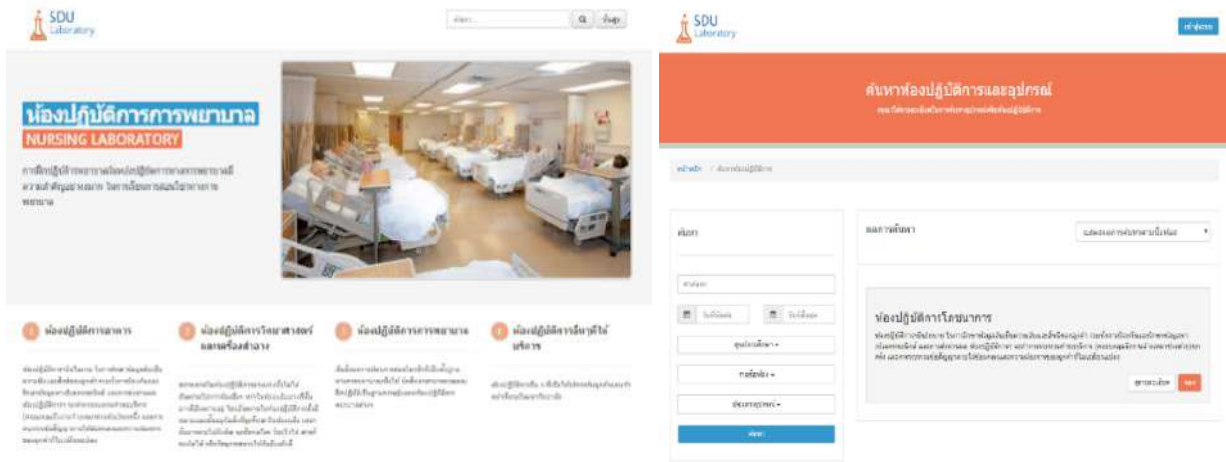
SDU Laboratory

ค้นหา... | เข้าสู่

ห้องปฏิบัติการการพยาบาล
NURSING LABORATORY

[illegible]

ห้องปฏิบัติการอาหาร

ห้องปฏิบัติการวิทยาศาสตร์และเครื่องสำอาง

ห้องปฏิบัติการการพยาบาล

ห้องปฏิบัติการอื่นๆที่ให้บริการ

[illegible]

SDU Laboratory

เข้าสู่ระบบ

ค้นหาห้องปฏิบัติการและอุปกรณ์

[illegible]

หน้าหลัก / ค้นหาห้องปฏิบัติการ

ค้นหา

คำค้นหา

วันที่เริ่ม | วันที่สิ้นสุด

หน่วยงาน

กลุ่ม

ประเภท

ค้นหา

ผลการค้นหา

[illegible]

ห้องปฏิบัติการโภชนาการ

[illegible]

ดูรายละเอียด | จอง